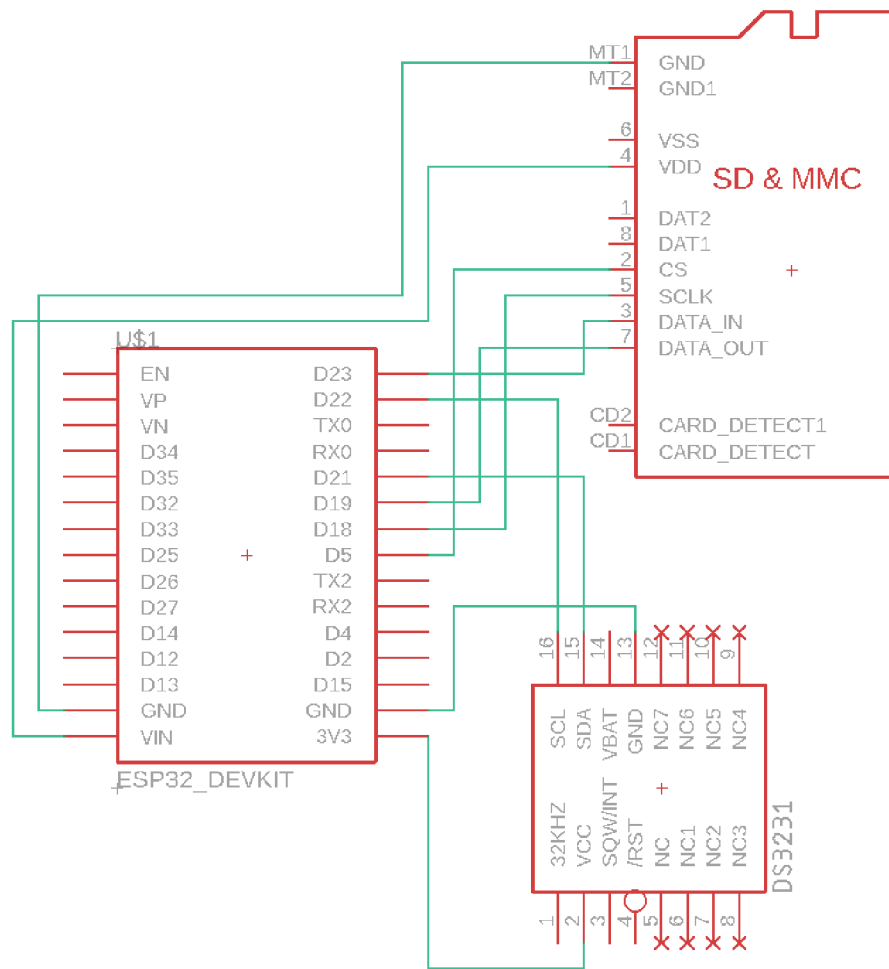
MT1 GND
MT2 GND1
6 VSS
4 VDD
SD & MMC
1 DAT2
8 DAT1
2 CS
5 SCLK
3 DATA_IN
7 DATA_OUT
CD2 CARD_DETECT1
CD1 CARD_DETECT

U$1
EN
VP
VN
D34
D35
D32
D33
D25
D26
D27
D14
D12
D13
GND
VIN
D23
D22
TX0
RX0
D21
D19
D18
D5
TX2
RX2
D4
D2
D15
GND
3V3
ESP32_DEVKIT

16 15 14 13 12 11 10 9
SCL SDA VBAT GND NC7 NC6 NC5 NC4
32KHZ VCC SQW/INT /RST NC NC1 NC2 NC3
DS3231
1 2 3 4 5 6 7 8